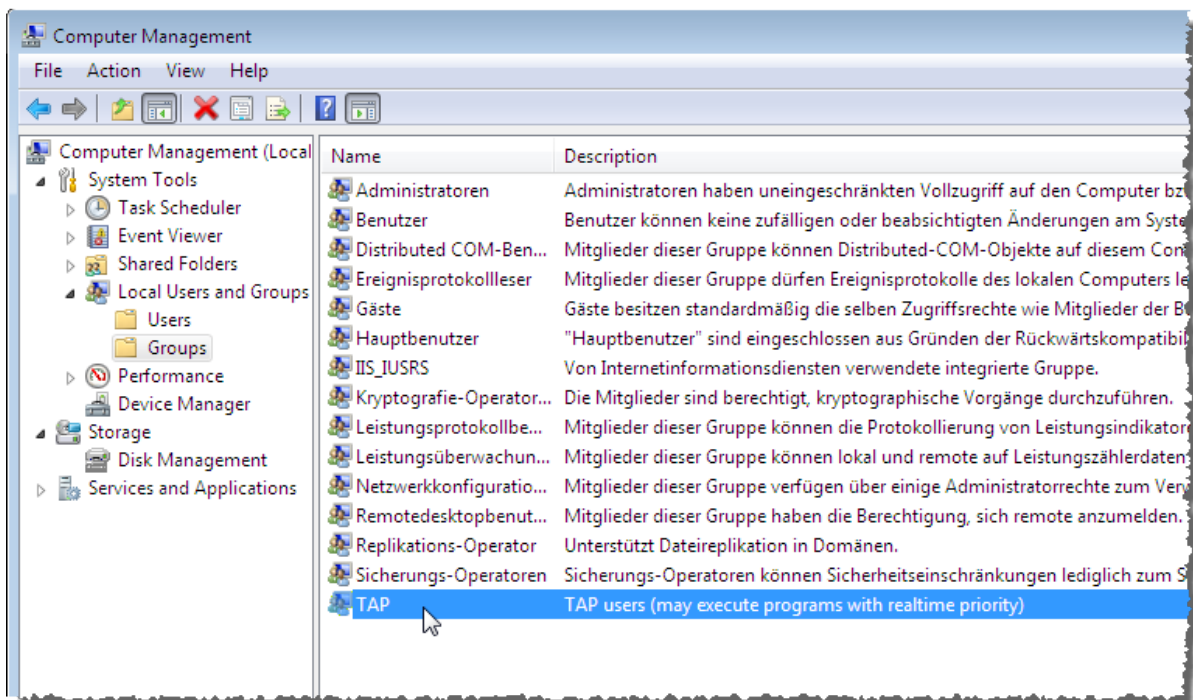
Computer Management

File Action View Help

Computer Management (Local
System Tools
Task Scheduler
Event Viewer
Shared Folders
Local Users and Groups
Users
Groups
Performance
Device Manager
Storage
Disk Management
Services and Applications

| Name | Description |
|---|---|
| Administratoren | Administratoren haben uneingeschränkten Vollzugriff auf den Computer bz |
| Benutzer | Benutzer können keine zufälligen oder beabsichtigten Änderungen am Syste |
| Distributed COM-Ben... | Mitglieder dieser Gruppe können Distributed-COM-Objekte auf diesem Co |
| Ereignisprotokollleser | Mitglieder dieser Gruppe dürfen Ereignisprotokolle des lokalen Computers le |
| Gäste | Gäste besitzen standardmäßig die selben Zugriffsrechte wie Mitglieder der B |
| Hauptbenutzer | "Hauptbenutzer" sind eingeschlossen aus Gründen der Rückwärtskompatibi |
| IIS_IUSRS | Von Internetinformationsdiensten verwendete integrierte Gruppe. |
| Kryptografie-Operator... | Die Mitglieder sind berechtigt, kryptographische Vorgänge durchzuführen. |
| Leistungsprotokollbe... | Mitglieder dieser Gruppe können die Protokollierung von Leistungsindikator |
| Leistungsüberwachun... | Mitglieder dieser Gruppe können lokal und remote auf Leistungszählerdaten |
| Netzwerkkonfiguratio... | Mitglieder dieser Gruppe verfügen über einige Administratorrechte zum Ver |
| Remotedesktopbenut... | Mitglieder dieser Gruppe haben die Berechtigung, sich remote anzumelden. |
| Replikations-Operator | Unterstützt Dateireplikation in Domänen. |
| Sicherungs-Operatoren | Sicherungs-Operatoren können Sicherheitseinschränkungen lediglich zum S |
| TAP | TAP users (may execute programs with realtime priority) |